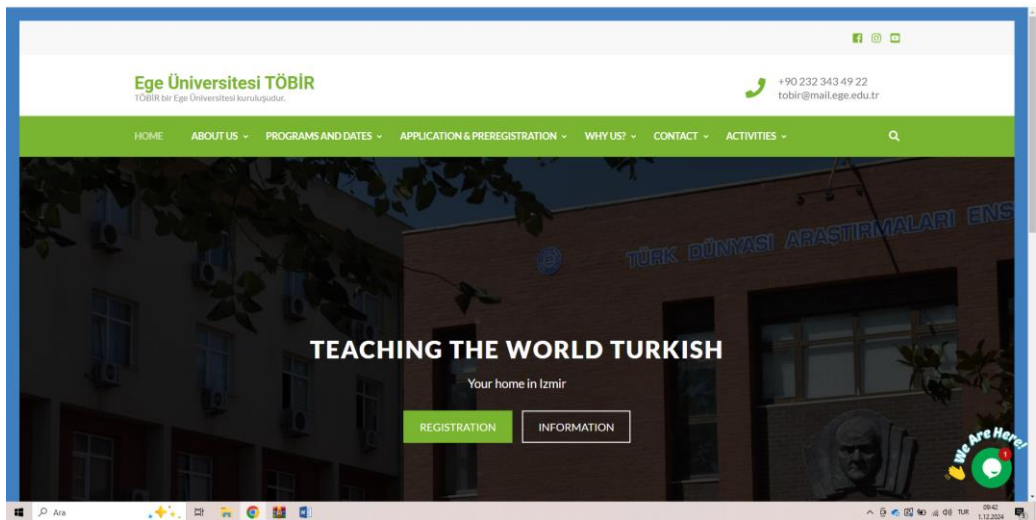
Ege Üniversitesi TÖBİR
TÖBİR bir Ege Üniversitesi kuruluşudur.

+90 232 343 49 22
tobir@mail.ege.edu.tr

HOME ABOUT US PROGRAMS AND DATES APPLICATION & PREREGISTRATION WHY US? CONTACT ACTIVITIES

TÜRK DÜNYASI ARAŞTIRMALARI ENS

TEACHING THE WORLD TURKISH

Your home in Izmir

REGISTRATION INFORMATION

We Are Here!

1

Ara

TUR 09:42 1.12.2024